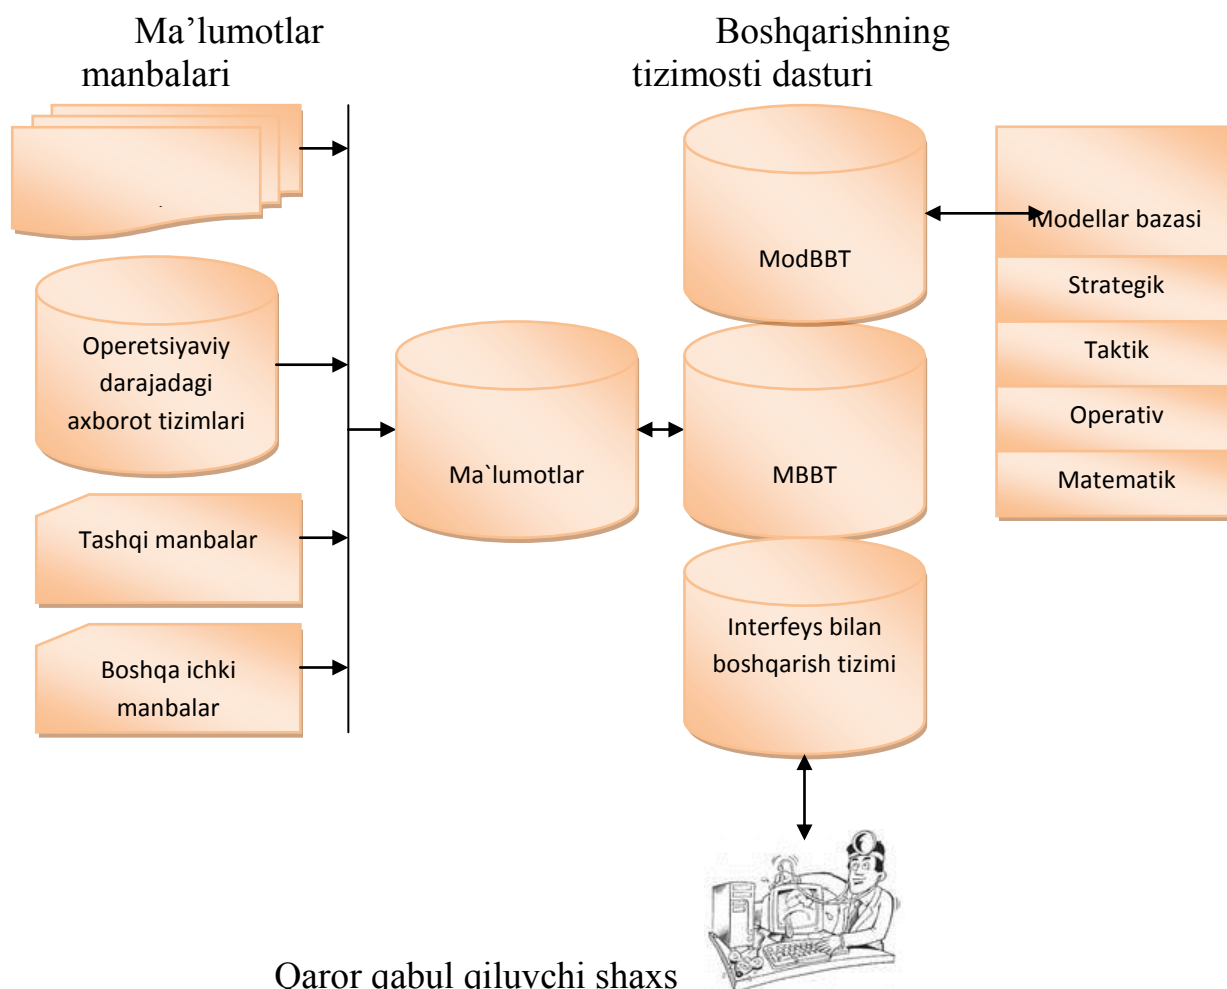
Ma’lumotlar manbalari

Boshqarishning tizimosti dasturi

Operetsiyaviy darajadagi axborot tizimlari

Tashqi manbalar

Boshqa ichki manbalar

Ma`lumotlar

ModBBT

MBBT

Interfeys bilan boshqarish tizimi

Modellar bazasi

Strategik

Taktik

Operativ

Matematik

Qaror qabul qiluvchi shaxs